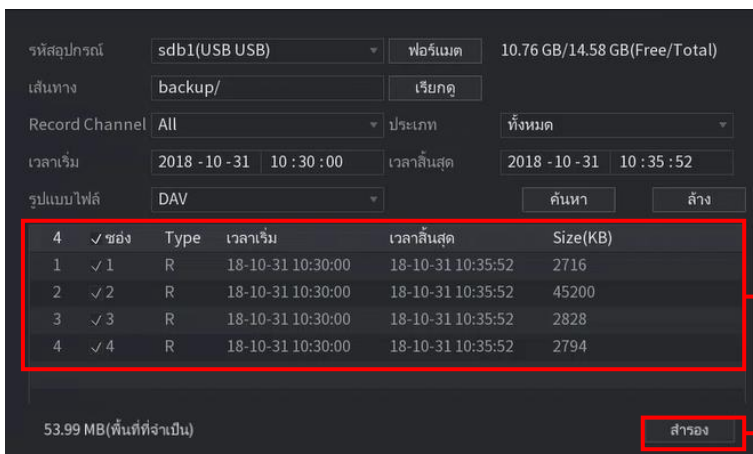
รหัสอุปกรณ์ sdb1(USB USB) ฟอร์แมต 10.76 GB/14.58 GB(Free/Total)

เส้นทาง backup/ เรียกดู

Record Channel All ประเภท ทั้งหมด

เวลาเริ่ม 2018 - 10 - 31 10 : 30 : 00 เวลาสิ้นสุด 2018 - 10 - 31 10 : 35 : 52

รูปแบบไฟล์ DAV ค้นหา ล้าง

| 4 | ✓ ช่อง | Type | เวลาเริ่ม | เวลาสิ้นสุด | Size(KB) |
|---|---|---|---|---|---|
| 1 | ✓ 1 | R | 18-10-31 10:30:00 | 18-10-31 10:35:52 | 2716 |
| 2 | ✓ 2 | R | 18-10-31 10:30:00 | 18-10-31 10:35:52 | 45200 |
| 3 | ✓ 3 | R | 18-10-31 10:30:00 | 18-10-31 10:35:52 | 2828 |
| 4 | ✓ 4 | R | 18-10-31 10:30:00 | 18-10-31 10:35:52 | 2794 |

53.99 MB(พื้นที่ที่จำเป็น) สำรอง